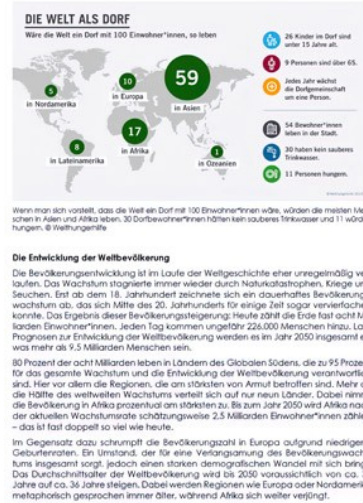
DIE WELT ALS DORF

Wäre die Welt ein Dorf mit 100 Einwohner*innen, so lebten

5 in Nordamerika

10 in Europa

59 in Asien

8 in Lateinamerika

17 in Afrika

1 in Ozeanien

26 Kinder im Dorf sind unter 15 Jahre alt.

9 Personen sind über 65.

Jedes Jahr wächst die Dorfgemeinschaft um eine Person.

54 Bewohner*innen leben in der Stadt.

30 haben kein sauberes Trinkwasser.

11 Personen hungern.

Wenn man sich vorstellt, dass die Welt ein Dorf mit 100 Einwohner*innen wäre, würden die meisten Menschen in Asien und Afrika leben. 30 Dorfbewohner*innen hätten kein sauberes Trinkwasser und 11 würden hungern. © Welthungerhilfe

Die Entwicklung der Weltbevölkerung

Die Bevölkerungsentwicklung ist im Laufe der Weltgeschichte eher unregelmäßig verlaufen. Das Wachstum stagnierte immer wieder durch Naturkatastrophen, Kriege und Seuchen. Erst ab dem 18. Jahrhundert zeichnete sich ein dauerhaftes Bevölkerungswachstum ab, das bis Mitte des 20. Jahrhunderts für einige Zeit sogar verviel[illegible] konnte. Das Ergebnis dieser Bevölkerungssteigerung: Heute zählt die Erde fast acht Milliarden Einwohner*innen. Jeden Tag kommen ungefähr 226.000 Menschen hinzu. La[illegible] Prognosen zur Entwicklung der Weltbevölkerung werden es im Jahr 2050 insgesamt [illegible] was mehr als 9,5 Milliarden Menschen sein.

80 Prozent der acht Milliarden leben in Ländern des Globalen Südens, die zu 95 Proze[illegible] für das gesamte Wachstum und die Entwicklung der Weltbevölkerung verantwortli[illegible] sind. Hier vor allem die Regionen, die am stärksten von Armut betroffen sind. Mehr a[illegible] die Hälfte des weltweiten Wachstums verteilt sich auf nur neun Länder. Dabei nimmt die Bevölkerung in Afrika prozentual am stärksten zu. Bis zum Jahr 2050 wird Afrika nac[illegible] der aktuellen Wachstumsrate schätzungsweise 2,5 Milliarden Einwohner*innen zähle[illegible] – das ist fast doppelt so viel wie heute.

Im Gegensatz dazu schrumpft die Bevölkerungszahl in Europa aufgrund niedriger Geburtenraten. Ein Umstand, der für eine Verlangsamung des Bevölkerungswach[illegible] tums insgesamt sorgt, jedoch einen starken demografischen Wandel mit sich bring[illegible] Das Durchschnittsalter der Weltbevölkerung wird bis 2050 voraussichtlich von ca. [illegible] Jahre auf ca. 36 Jahre steigen. Dabei werden Regionen wie Europa oder Nordamer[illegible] metaphorisch gesprochen immer älter, während Afrika sich weiter verjüngt.